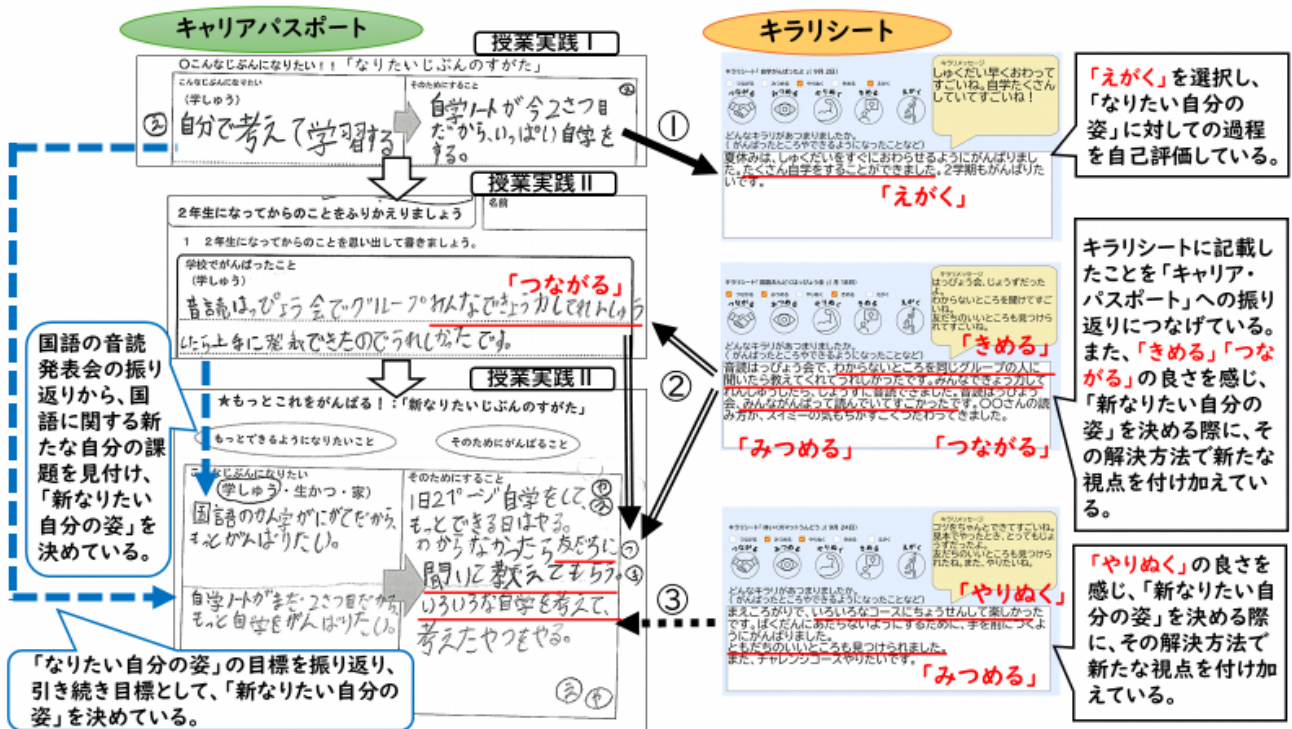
キャリアパスポート

授業実践Ⅰ

〇こんなじぶんになりたい！！「なりたいじぶんのすがた」

こんなじぶんになりたい

(学しゅう)

② 自分で考えて学習する

そのためにすること

自学ノートが今2さつ目だから、いっぱい自学をする。

授業実践Ⅱ

2年生になってからのことをふりかえりましょう

名前

1　2年生になってからのことを思い出して書きましょう。

学校でがんばったこと

(学しゅう)

音読はっぴょう会でグループみんなできょう力してれんしゅうしたら上手に発表できたのでうれしかったです。

「つながる」

授業実践Ⅱ

★もっとこれをがんばる！：「新なりたいじぶんのすがた」

もっとできるようになりたいこと

そのためにがんばること

こんなじぶんになりたい

(学しゅう)・生かつ・家)

国語のかん字がにがてだから、もっとがんばりたい。

そのためにすること

1日2ページ自学をして、もっとできる日はやる。わからなかったら友だちに聞いて教えてもらう。

自学ノートがまだ2さつ目だからもっと自学をがんばりたい。

いろいろな自学を考えて、考えたヤツをやる。

国語の音読発表会の振り返りから、国語に関する新たな自分の課題を見付け、「新なりたい自分の姿」を決めている。

「なりたい自分の姿」の目標を振り返り、引き続き目標として、「新なりたい自分の姿」を決めている。

キラリシート

①

②

③

キラリメッセージ

しゅくだい早くおわってすごいね。自学たくさんしていてすごいね！

どんなキラリがあつまりましたか。(がんばったところやできるようになったことなど)

夏休みは、しゅくだいをすぐにおわらせるようにがんばりました。たくさん自学をすることができました。2学期もがんばりたいです。

「えがく」

「えがく」を選択し、「なりたい自分の姿」に対しての過程を自己評価している。

はっぴょう会、じょうずだったよ。わからないところを聞けてすごいね。友だちのいいところも見つけられてすごいね。

「きめる」

音読はっぴょう会で、わからないところを同じグループの人に聞いたら教えてくれてうれしかったです。みんなできょう力してれんしゅうしたら、しょうずに音読できました。音読はっぴょう会、みんながんばって読んでいてすごかったです。〇〇さんの読み方が、スイミーの気もちがすごくつたわってきました。

「みつめる」

「つながる」

キラリシートに記載したことを「キャリア・パスポート」への振り返りにつなげている。また、「きめる」「つながる」の良さを感じ、「新なりたい自分の姿」を決める際に、その解決方法で新たな視点を付け加えている。

コツをちゃんとできてすごいね。見本でやったとき、とってもじょうずでした。友だちのいいところを見つけられたね。また、やりたいね。

「やりぬく」

まえころがりで、いろいろなコースにちょうせんして楽しかったです。ぱくだにあたらないようにするために、手を前につくようにがんばりました。ともだちのいいところも見つけられました。また、チャレンジコースやりたいです。

「みつめる」

「やりぬく」の良さを感じ、「新なりたい自分の姿」を決める際に、その解決方法で新たな視点を付け加えている。